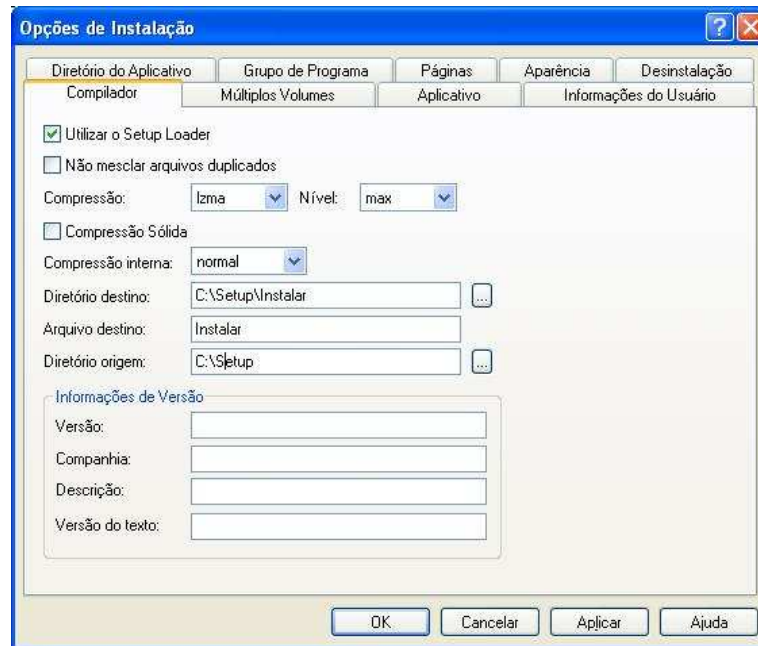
Opções de Instalação

Diretório do Aplicativo
Grupo de Programa
Páginas
Aparência
Desinstalação
Compilador
Múltiplos Volumes
Aplicativo
Informações do Usuário

Utilizar o Setup Loader
Não mesclar arquivos duplicados
Compressão: lzma Nível: max
Compressão Sólida
Compressão interna: normal
Diretório destino: C:\Setup\Instalar ...
Arquivo destino: Instalar
Diretório origem: C:\Setup ...

Informações de Versão
Versão:
Companhia:
Descrição:
Versão do texto:

OK
Cancelar
Aplicar
Ajuda